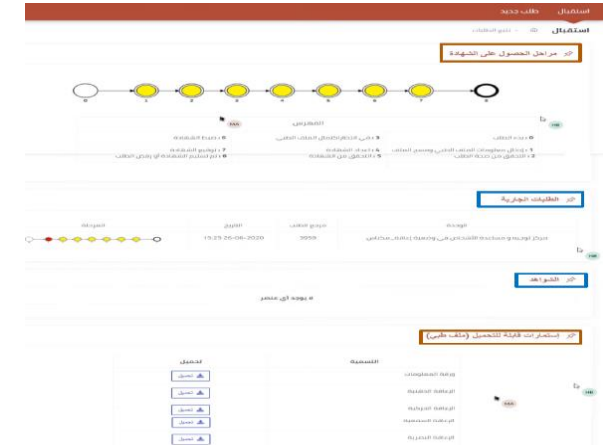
استقبال طلب جديد

استقبال > تتبع الطلبات

مراحل الحصول على الشهادة

0 1 2 3 4 5 6 7 8

الفهرس

0 : جديد الطلب
1 : إدخال معلومات الملف الطبي وتحديد الملف
2 : التحقق من جدية الطلب
3 : في الانتظار لاكمال الملف الطبي
4 : تحديد موعد الطلب
5 : التحقق من الشهادة
6 : طبع الشهادة
7 : توقيع الشهادة
8 : تم تسليم الشهادة أو رفض الطلب

الطلبات الجارية

| الوحدة | مرجع الطلب | التاريخ | المرحلة |
|---|---|---|---|
| مركز توجيه ومساعدة الأشخاص في وضعية إعاقة، مكناس | 5959 | 15:23 26-06-2020 | |

المواعيد

# يوجد أي عنصر

استمارات قابلة للتحميل (ملف طبي)

| التسمية | تحميل |
|---|---|
| ورقة المعلومات | تحميل |
| الإعاقة الذهنية | تحميل |
| الإعاقة الحركية | تحميل |
| الإعاقة السمعية | تحميل |
| الإعاقة البصرية | تحميل |